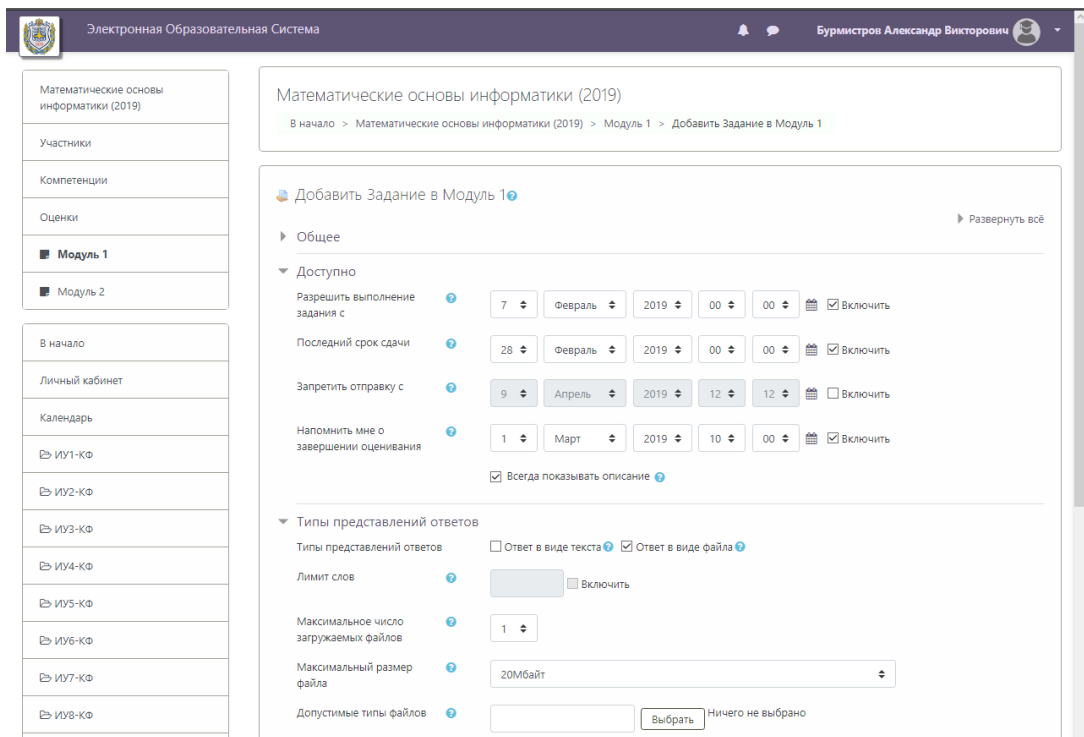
Электронная Образовательная Система

Бурмистров Александр Викторович

Математические основы информатики (2019)

Участники

Компетенции

Оценки

Модуль 1

Модуль 2

В начало

Личный кабинет

Календарь

ИУ1-КФ

ИУ2-КФ

ИУ3-КФ

ИУ4-КФ

ИУ5-КФ

ИУ6-КФ

ИУ7-КФ

ИУ8-КФ

Математические основы информатики (2019)

В начало > Математические основы информатики (2019) > Модуль 1 > Добавить Задание в Модуль 1

Добавить Задание в Модуль 1

Развернуть всё

Общее

Доступно

Разрешить выполнение задания с 7 Февраль 2019 00 00 Включить

Последний срок сдачи 28 Февраль 2019 00 00 Включить

Запретить отправку с 9 Апрель 2019 12 12 Включить

Напомнить мне о завершении оценивания 1 Март 2019 10 00 Включить

Всегда показывать описание

Типы представлений ответов

Типы представлений ответов Ответ в виде текста Ответ в виде файла

Лимит слов Включить

Максимальное число загружаемых файлов 1

Максимальный размер файла 20Мбайт

Допустимые типы файлов Выбрать Ничего не выбрано